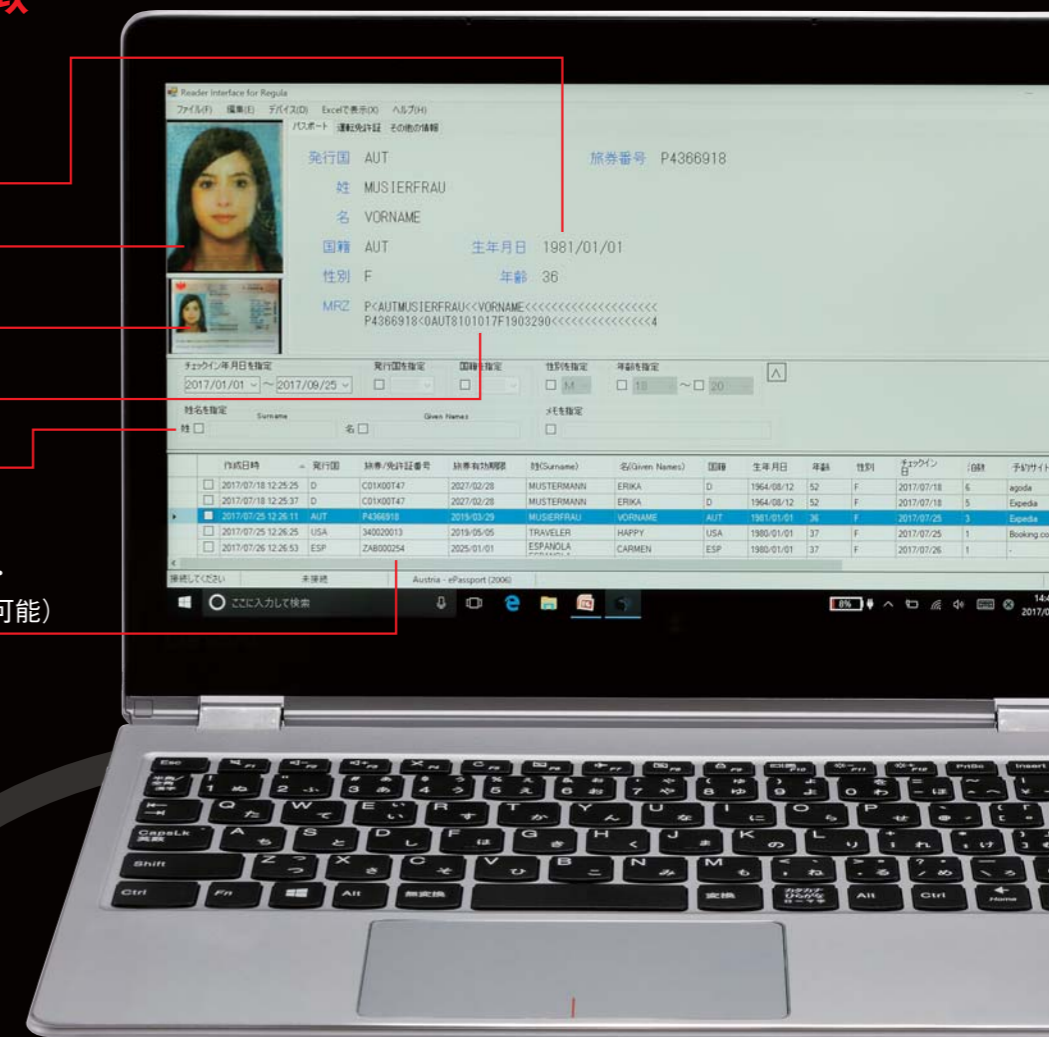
Reader Interface for Regula

ファイル(F) 編集(E) デバイス(D) Excelで表示(X) ヘルプ(H)

パスポート 運転免許証 その他の情報

発行国 AUT

旅券番号 P4366918

姓 MUSIERFRAU

名 VORNAME

国籍 AUT

生年月日 1981/01/01

性別 F

年齢 36

MRZ P<AUTMUSIERFRAU<<VORNAME<<<<<<<<<<<<<<<<<<<< P4366918<0AUT8101017F1903290<<<<<<<<<<<<<<4

チェックイン年月日を指定 2017/01/01 ～ 2017/09/25

発行国を指定

国籍を指定

性別を指定 M

年齢を指定 18 ～ 20

姓名を指定 Surname Given Names

姓 名

メモを指定

| | 作成日時 | 発行国 | 旅券/免許証番号 | 旅券有効期限 | 姓(Surname) | 名(Given Names) | 国籍 | 生年月日 | 年齢 | 性別 | チェックイン日 | 泊数 | 予約サイト |
|---|---|---|---|---|---|---|---|---|---|---|---|---|---|
| ☐ | 2017/07/18 12:25:25 | D | C01X00T47 | 2027/02/28 | MUSTERMANN | ERIKA | D | 1964/08/12 | 52 | F | 2017/07/18 | 6 | agoda |
| ☐ | 2017/07/18 12:25:37 | D | C01X00T47 | 2027/02/28 | MUSTERMANN | ERIKA | D | 1964/08/12 | 52 | F | 2017/07/18 | 5 | Expedia |
| ☐ | 2017/07/25 12:26:11 | AUT | P4366918 | 2019/03/29 | MUSIERFRAU | VORNAME | AUT | 1981/01/01 | 36 | F | 2017/07/25 | 3 | Expedia |
| ☐ | 2017/07/25 12:26:25 | USA | 340020013 | 2019/05/05 | TRAVELER | HAPPY | USA | 1980/01/01 | 37 | F | 2017/07/25 | 1 | Booking.co |
| ☐ | 2017/07/26 12:26:53 | ESP | ZAB000254 | 2025/01/01 | ESPANOLA | CARMEN | ESP | 1980/01/01 | 37 | F | 2017/07/26 | 1 | - |

接続してください 未接続 Austria - ePassport (2006)

ここに入力して検索

8%

14:4 2017/0

可能)